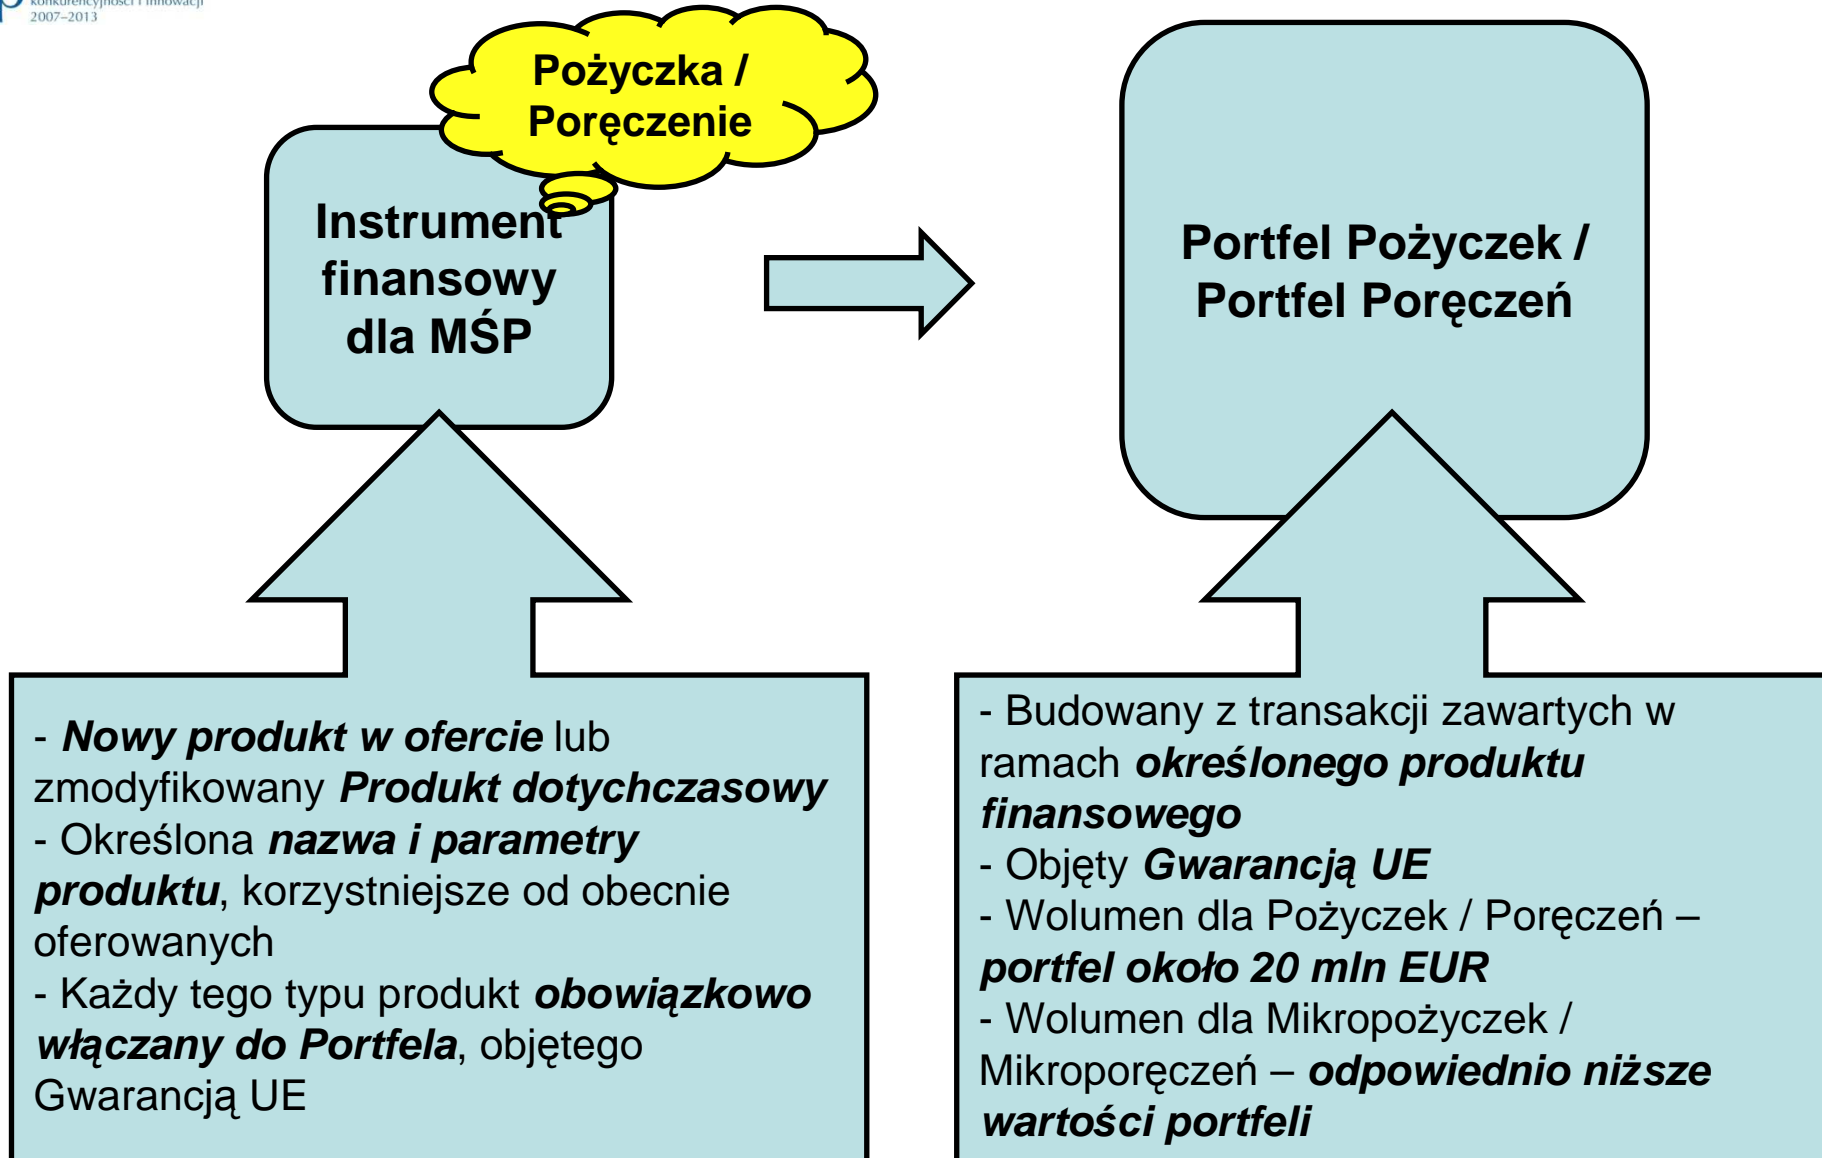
konkurencyjności i innowacji
2007–2013

Pożyczka / Poręczenie

Instrument finansowy dla MŚP

Portfel Pożyczek / Portfel Poręczeń

- **Nowy produkt w ofercie** lub zmodyfikowany **Produkt dotychczasowy**
- Określona **nazwa i parametry produktu**, korzystniejsze od obecnie oferowanych
- Każdy tego typu produkt **obowiązkowo włączany do Portfela**, objętego Gwarancją UE

- Budowany z transakcji zawartych w ramach **określonego produktu finansowego**
- Objęty **Gwarancją UE**
- Wolumen dla Pożyczek / Poręczeń – **portfel około 20 mln EUR**
- Wolumen dla Mikropożyczek / Mikroporęczeń – **odpowiednio niższe wartości portfeli**